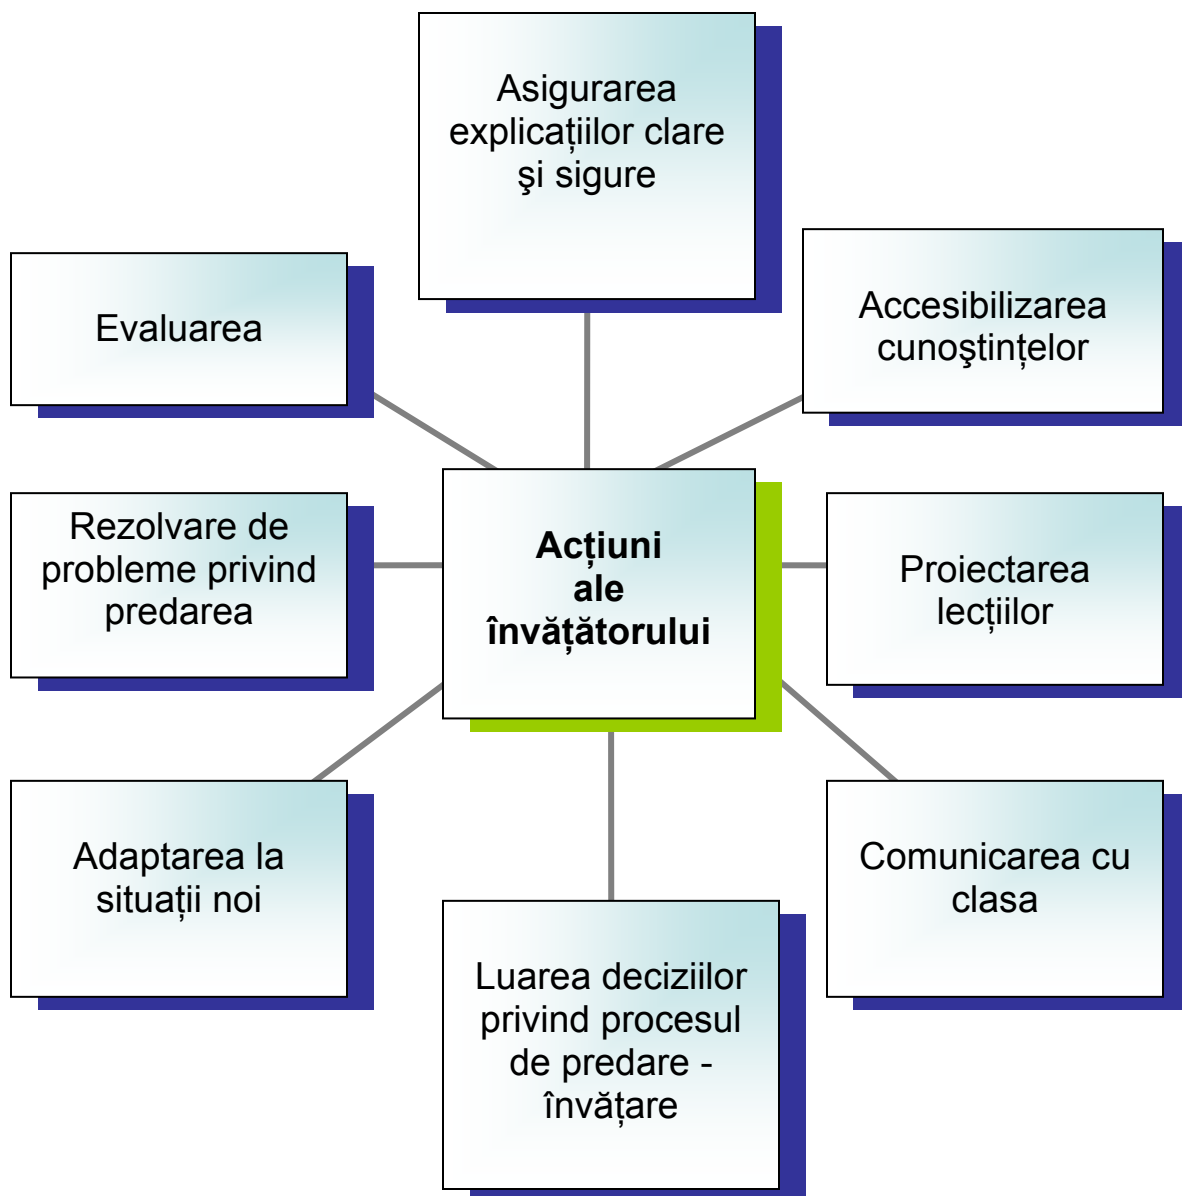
Asigurarea explicațiilor clare şi sigure

Evaluarea

Accesibilizarea cunoştințelor

Rezolvare de probleme privind predarea

**Acțiuni ale învățătorului**

Proiectarea lecțiilor

Adaptarea la situații noi

Comunicarea cu clasa

Luarea deciziilor privind procesul de predare - învățare